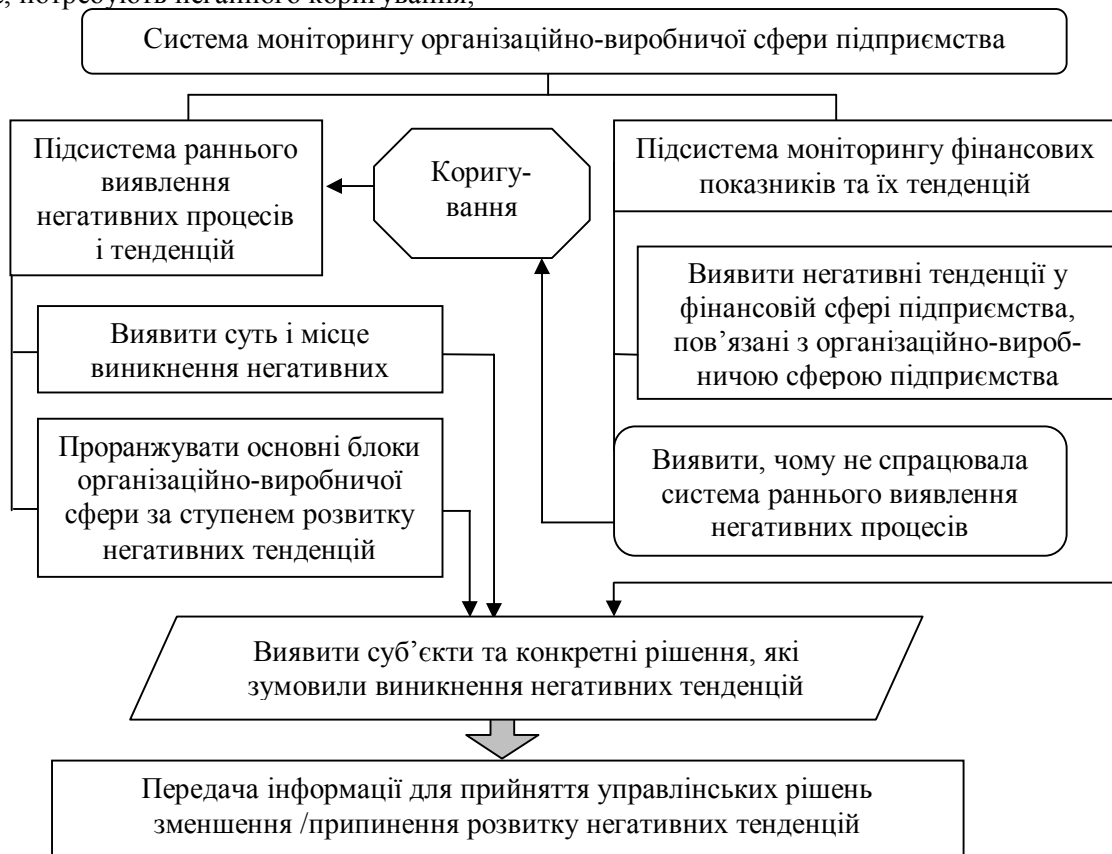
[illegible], потребують негайного коригування;

Система моніторингу організаційно-виробничої сфери підприємства

Підсистема раннього виявлення негативних процесів і тенденцій

Коригування

Підсистема моніторингу фінансових показників та їх тенденцій

Виявити негативні тенденції у фінансовій сфері підприємства, пов’язані з організаційно-виробничою сферою підприємства

Виявити суть і місце виникнення негативних

Проранжувати основні блоки організаційно-виробничої сфери за ступенем розвитку негативних тенденцій

Виявити, чому не спрацювала система раннього виявлення негативних процесів

Виявити суб’єкти та конкретні рішення, які зумовили виникнення негативних тенденцій

Передача інформації для прийняття управлінських рішень зменшення /припинення розвитку негативних тенденцій